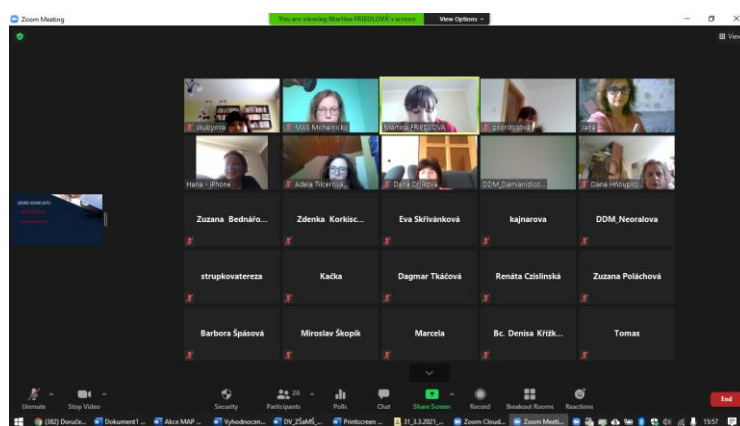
Zoom Meeting

You are viewing Martina FRIEDLOVÁ's screen

View Options

View

skubyova

MAS Mohelnicko

Martina FRIEDLOVÁ

pkordasova

Jana

Hana - iPhone

Adela Tilcerová

Dana Drlíková

DDM_Damanidiso...

Dana Hnoupková

Zuzana Bednářo...

Zdenka Korkisc...

Eva Skřivánková

kajnarova

DDM_Neoralova

strupkovatereza

Kačka

Dagmar Tkáčová

Renáta Czislinská

Zuzana Poláchová

Barbora Špásová

Miroslav Škopík

Marcela

Bc. Denisa Křížk...

Tomas

Unmute

Stop Video

Security

Participants 26

Polls

Chat

Share Screen

Record

Breakout Rooms

Reactions

End

(382) Doruče...

Dokument1 ...

Akce MAP ...

Vyhodnocen...

DV_ZŠaMŠ_...

Printscreen ...

31_3.3.2021_...

Zoom Cloud...

Zoom Meeti...

15:57